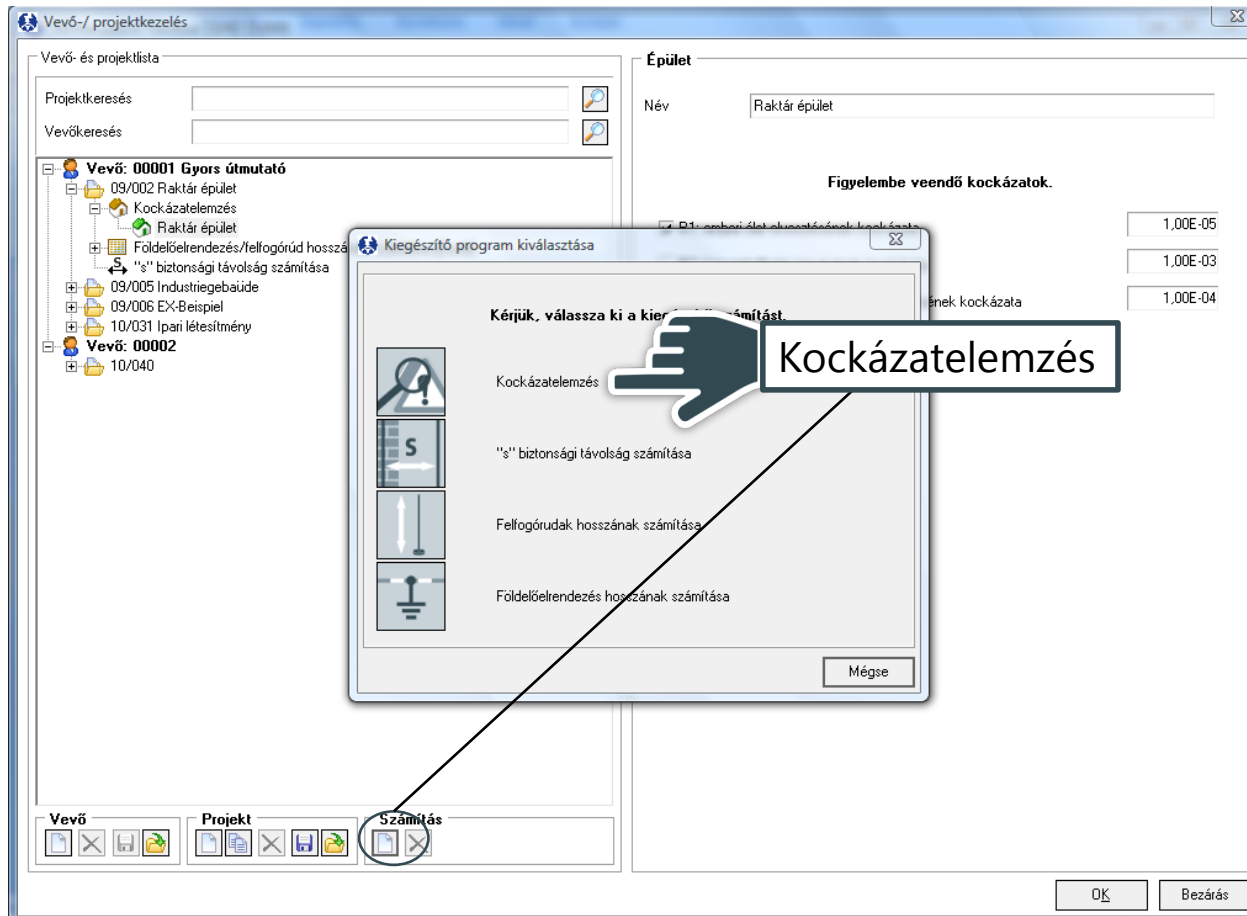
Vevő-/ projektkezelés

Vevő- és projektlista

Projektkeresés

Vevőkeresés

Vevő: 00001 Gyors útmutató
09/002 Raktár épület
Kockázatelemzés
Raktár épület
Földelőelrendezés/felfogórúd hosszá
"s" biztonsági távolság számítása
09/005 Industriegebäude
09/006 EX-Beispiel
10/031 Ipari létesítmény
Vevő: 00002
10/040

Vevő

Projekt

Számítás

Épület

Név

Raktár épület

Figyelembe veendő kockázatok.

R1: emberi élet elvesztésének kockázata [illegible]

1,00E-05

1,00E-03

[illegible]ének kockázata

1,00E-04

Kiegészítő program kiválasztása

Kérjük, válassza ki a kieg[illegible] számítást.

Kockázatelemzés

"s" biztonsági távolság számítása

Felfogórudak hosszának számítása

Földelőelrendezés hosszának számítása

Mégse

Kockázatelemzés

OK

Bezárás